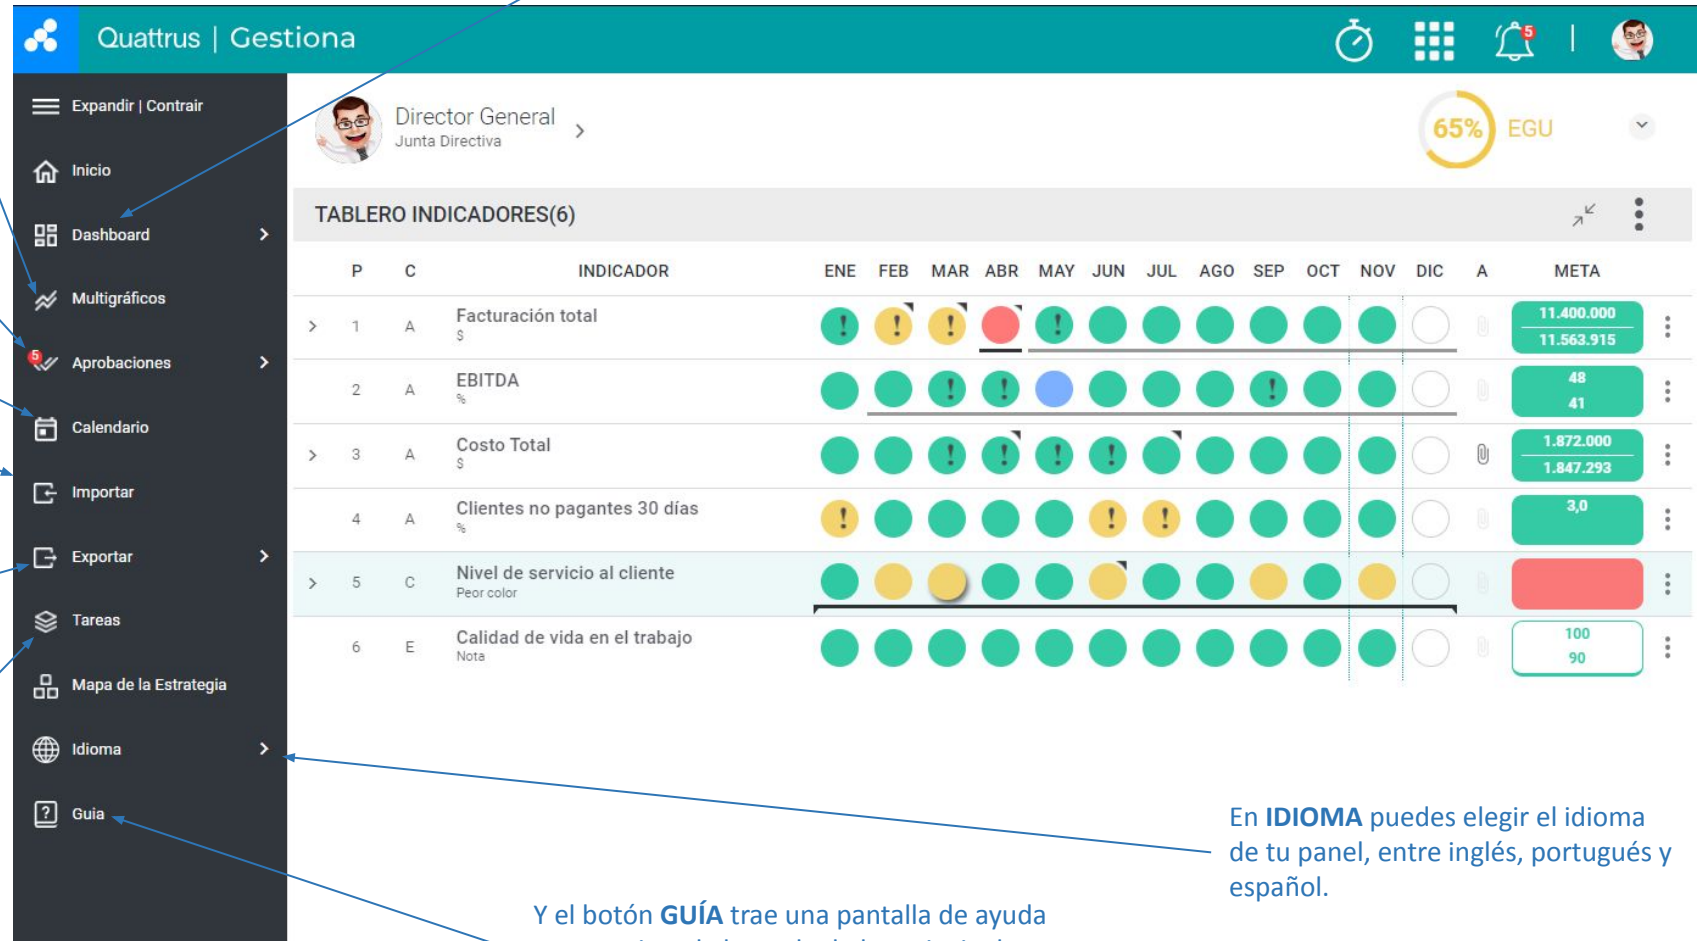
Quattrus | Gestiona

5

Expandir | Contrair
Inicio
Dashboard
Multigráficos
5 Aprobaciones
Calendario
Importar
Exportar
Tareas
Mapa de la Estrategia
Idioma
Guia

Director General
Junta Directiva

65% EGU

TABLERO INDICADORES(6)

| P | C | INDICADOR | ENE | FEB | MAR | ABR | MAY | JUN | JUL | AGO | SEP | OCT | NOV | DIC | A | META |
|---|---|---|---|---|---|---|---|---|---|---|---|---|---|---|---|---|
| 1 | A | Facturación total $ | ! | ! | ! | | ! | | | | | | | | | 11.400.000 11.563.915 |
| 2 | A | EBITDA % | | | ! | ! | | | | | ! | | | | | 48 41 |
| 3 | A | Costo Total $ | | | ! | ! | ! | ! | | | | | | | | 1.872.000 1.847.293 |
| 4 | A | Clientes no pagantes 30 días % | ! | | | | | ! | ! | | | | | | | 3,0 |
| 5 | C | Nivel de servicio al cliente Peor color | | | | | | | | | | | | | | |
| 6 | E | Calidad de vida en el trabajo Nota | | | | | | | | | | | | | | 100 90 |

En IDIOMA puedes elegir el idioma de tu panel, entre inglés, portugués y español.

Y el botón GUÍA trae una pantalla de ayuda